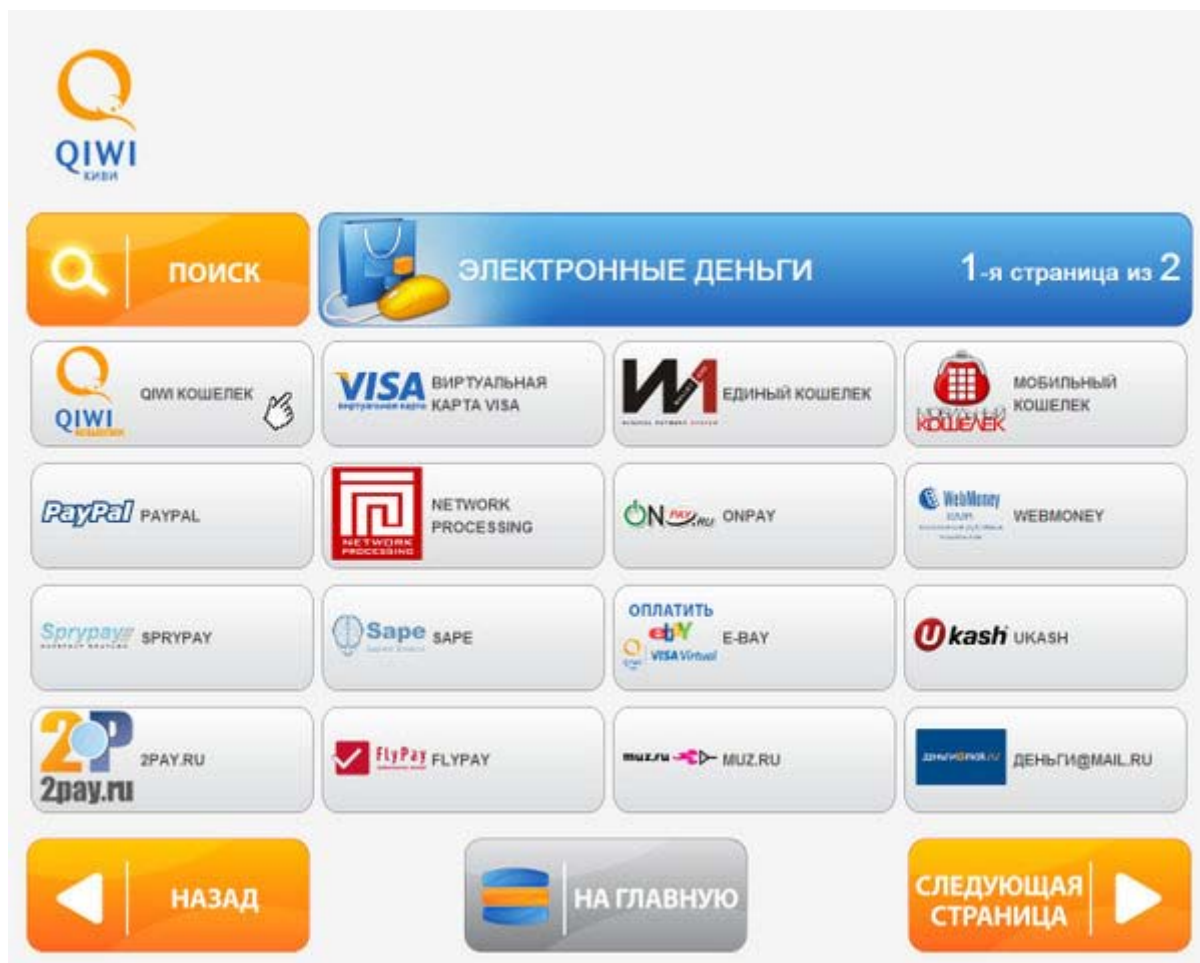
QIWI
киви

ПОИСК

ЭЛЕКТРОННЫЕ ДЕНЬГИ

1-я страница из 2

QIWI КОШЕЛЕК

QIWI КОШЕЛЕК

VISA виртуальная карта

ВИРТУАЛЬНАЯ КАРТА VISA

ЕДИНЫЙ КОШЕЛЕК

МОБИЛЬНЫЙ КОШЕЛЕК

МОБИЛЬНЫЙ КОШЕЛЕК

PayPal PAYPAL

NETWORK PROCESSING

NETWORK PROCESSING

ONPAY.RU ONPAY

WebMoney

WEBMONEY

Sprypay SPRYPAY

Sape SAPE

ОПЛАТИТЬ ebY VISA Virtual

E-BAY

Ukash UKASH

2P 2pay.ru

2PAY.RU

FlyPay FLYPAY

muz.ru MUZ.RU

ДЕНЬГИ@MAIL.RU

ДЕНЬГИ@MAIL.RU

НАЗАД

НА ГЛАВНУЮ

СЛЕДУЮЩАЯ СТРАНИЦА